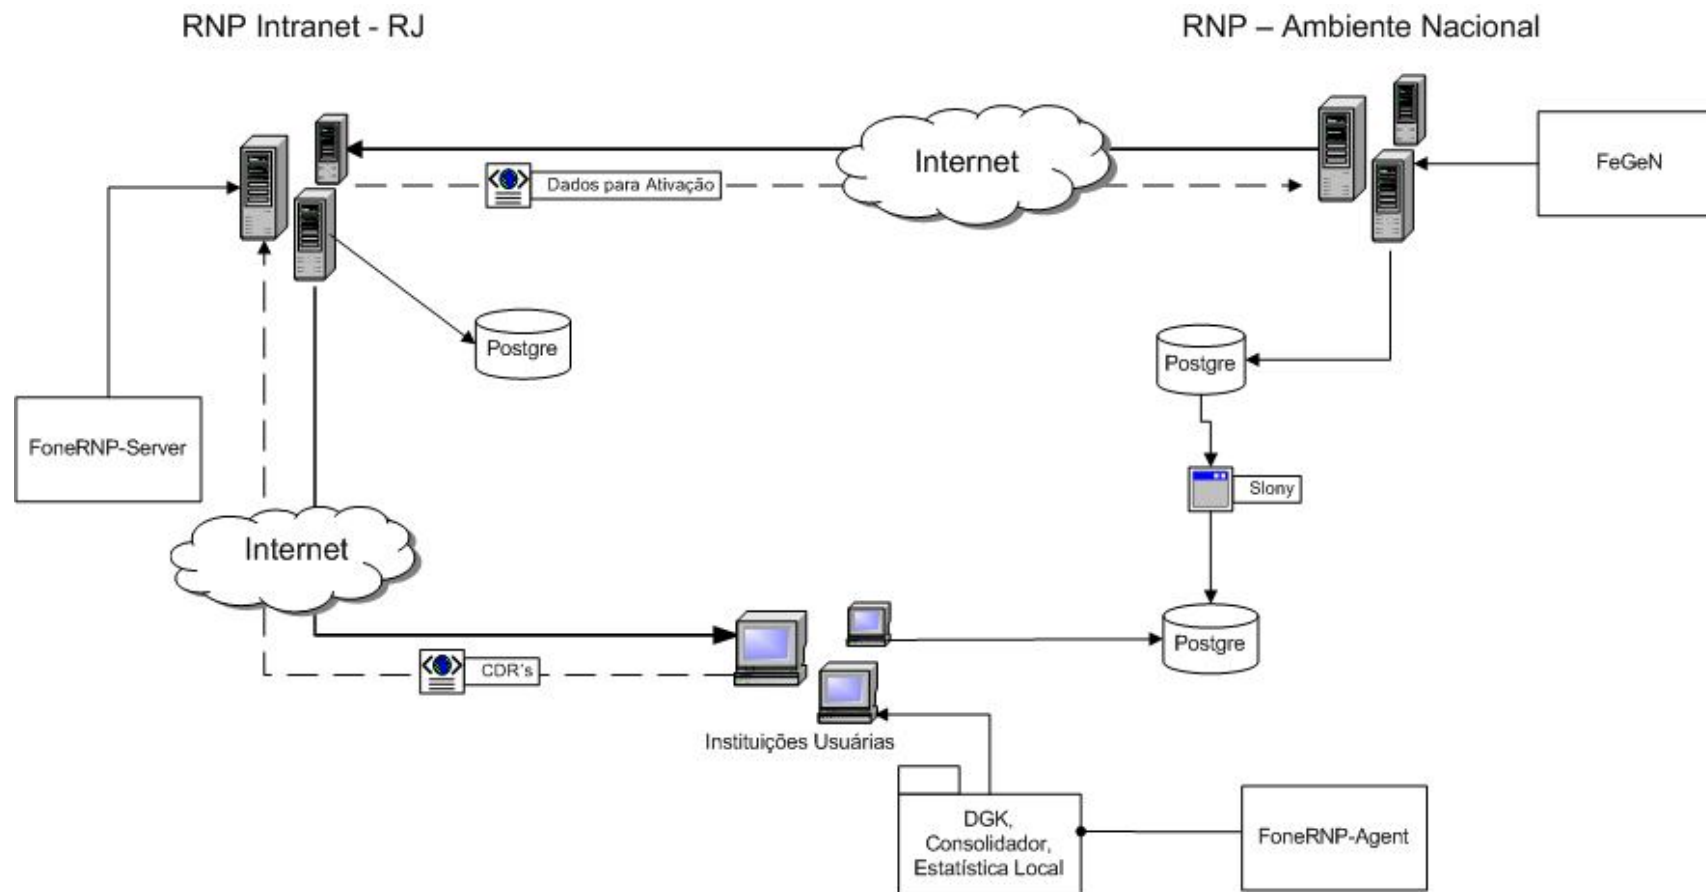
RNP Intranet - RJ

RNP – Ambiente Nacional

Internet

Dados para Ativação

FeGeN

Postgre

Postgre

FoneRNP-Server

Slony

Internet

Postgre

CDR's

Instituições Usuárias

DGK, Consolidador, Estatística Local

FoneRNP-Agent